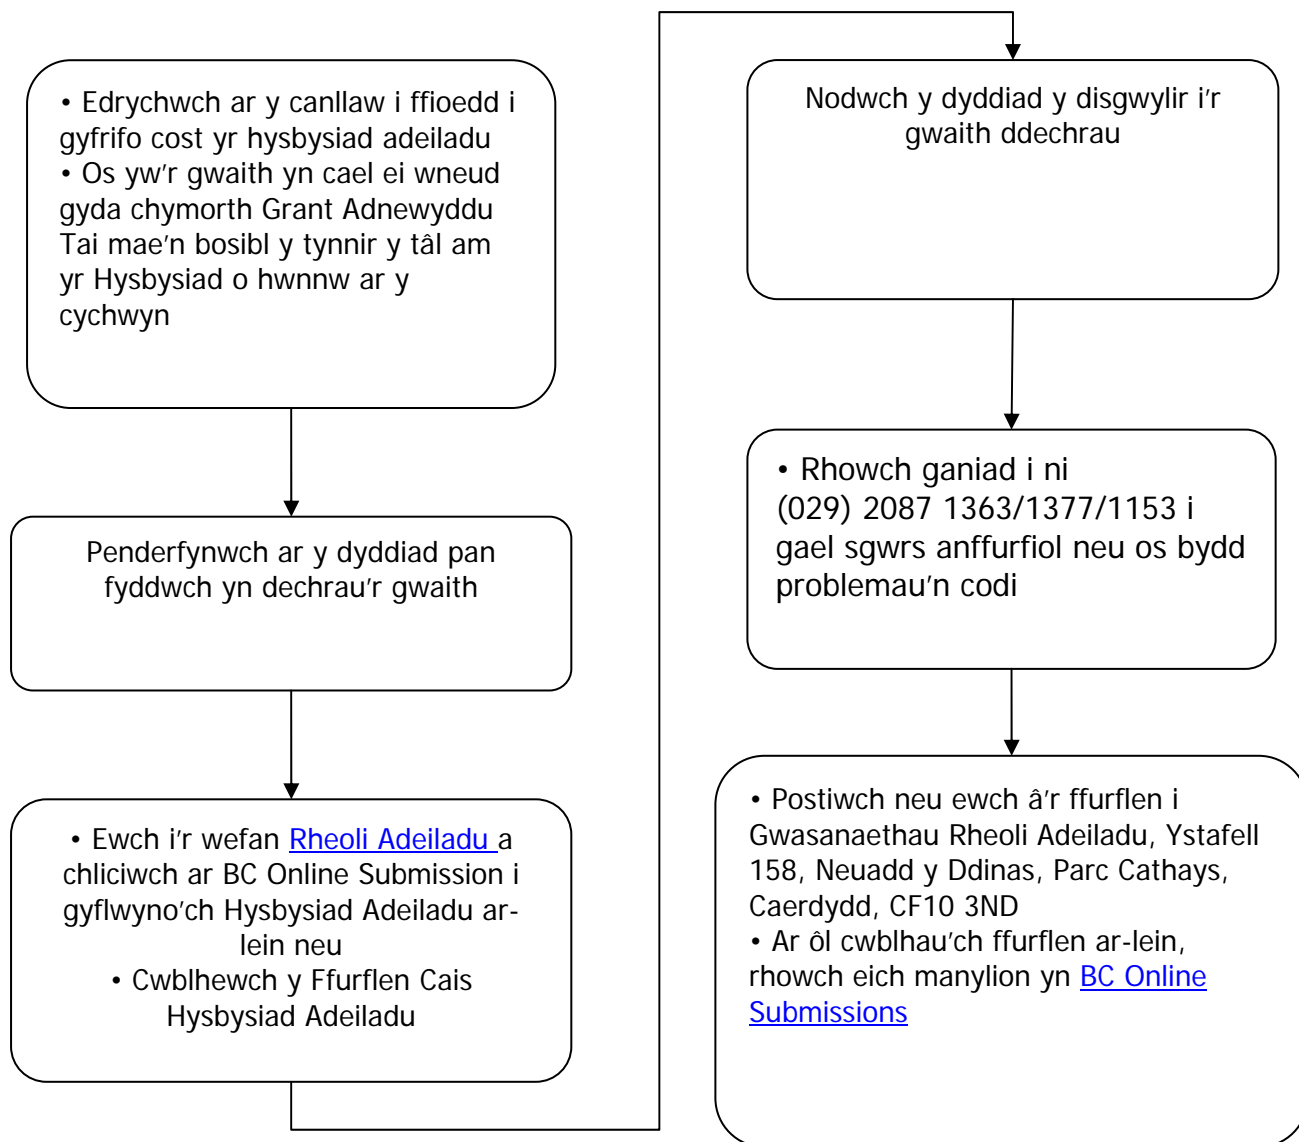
• Edrychwch ar y canllaw i ffioedd i gyfrifo cost yr hysbysiad adeiladu
• Os yw'r gwaith yn cael ei wneud gyda chymorth Grant Adnewyddu Tai mae'n bosibl y tynnir y tâl am yr Hysbysiad o hwnnw ar y cychwyn

Penderfynwch ar y dyddiad pan fyddwch yn dechrau'r gwaith

• Ewch i'r wefan Rheoli Adeiladu a chliciwch ar BC Online Submission i gyflwyno'ch Hysbysiad Adeiladu ar-lein neu
• Cwblhewch y Ffurflen Cais Hysbysiad Adeiladu

Nodwch y dyddiad y disgwylir i'r gwaith ddechrau

• Rhowch ganiad i ni (029) 2087 1363/1377/1153 i gael sgwrs anffurfiol neu os bydd problemau'n codi

• Postiwch neu ewch â'r ffurflen i Gwasanaethau Rheoli Adeiladu, Ystafell 158, Neuadd y Ddinas, Parc Cathays, Caerdydd, CF10 3ND
• Ar ôl cwblhau'ch ffurflen ar-lein, rhowch eich manylion yn BC Online Submissions